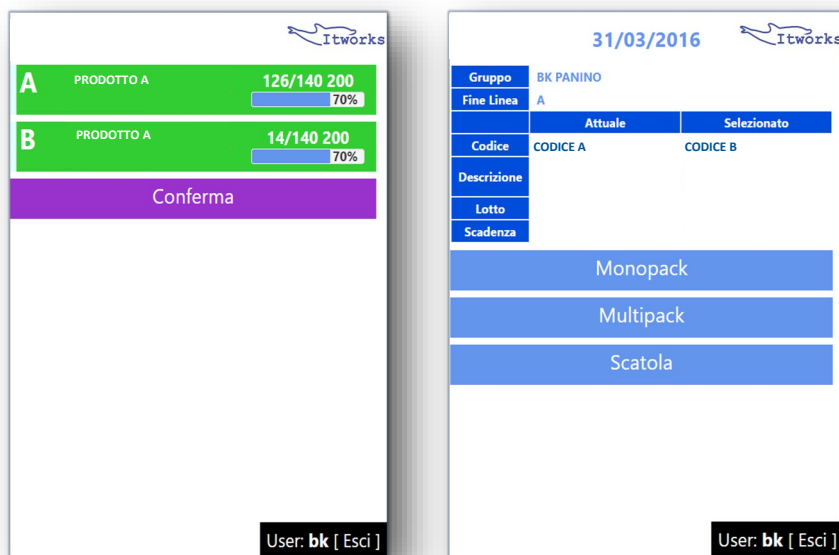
Itworks

A PRODOTTO A 126/140 200 70%

B PRODOTTO A 14/140 200 70%

Conferma

User: **bk** [ Esci ]

31/03/2016

Itworks

| Gruppo | BK PANINO | |
|---|---|---|
| Fine Linea | A | |
| | Attuale | Selezionato |
| Codice | CODICE A | CODICE B |
| Descrizione | | |
| Lotto | | |
| Scadenza | | |

Monopack

Multipack

Scatola

User: **bk** [ Esci ]